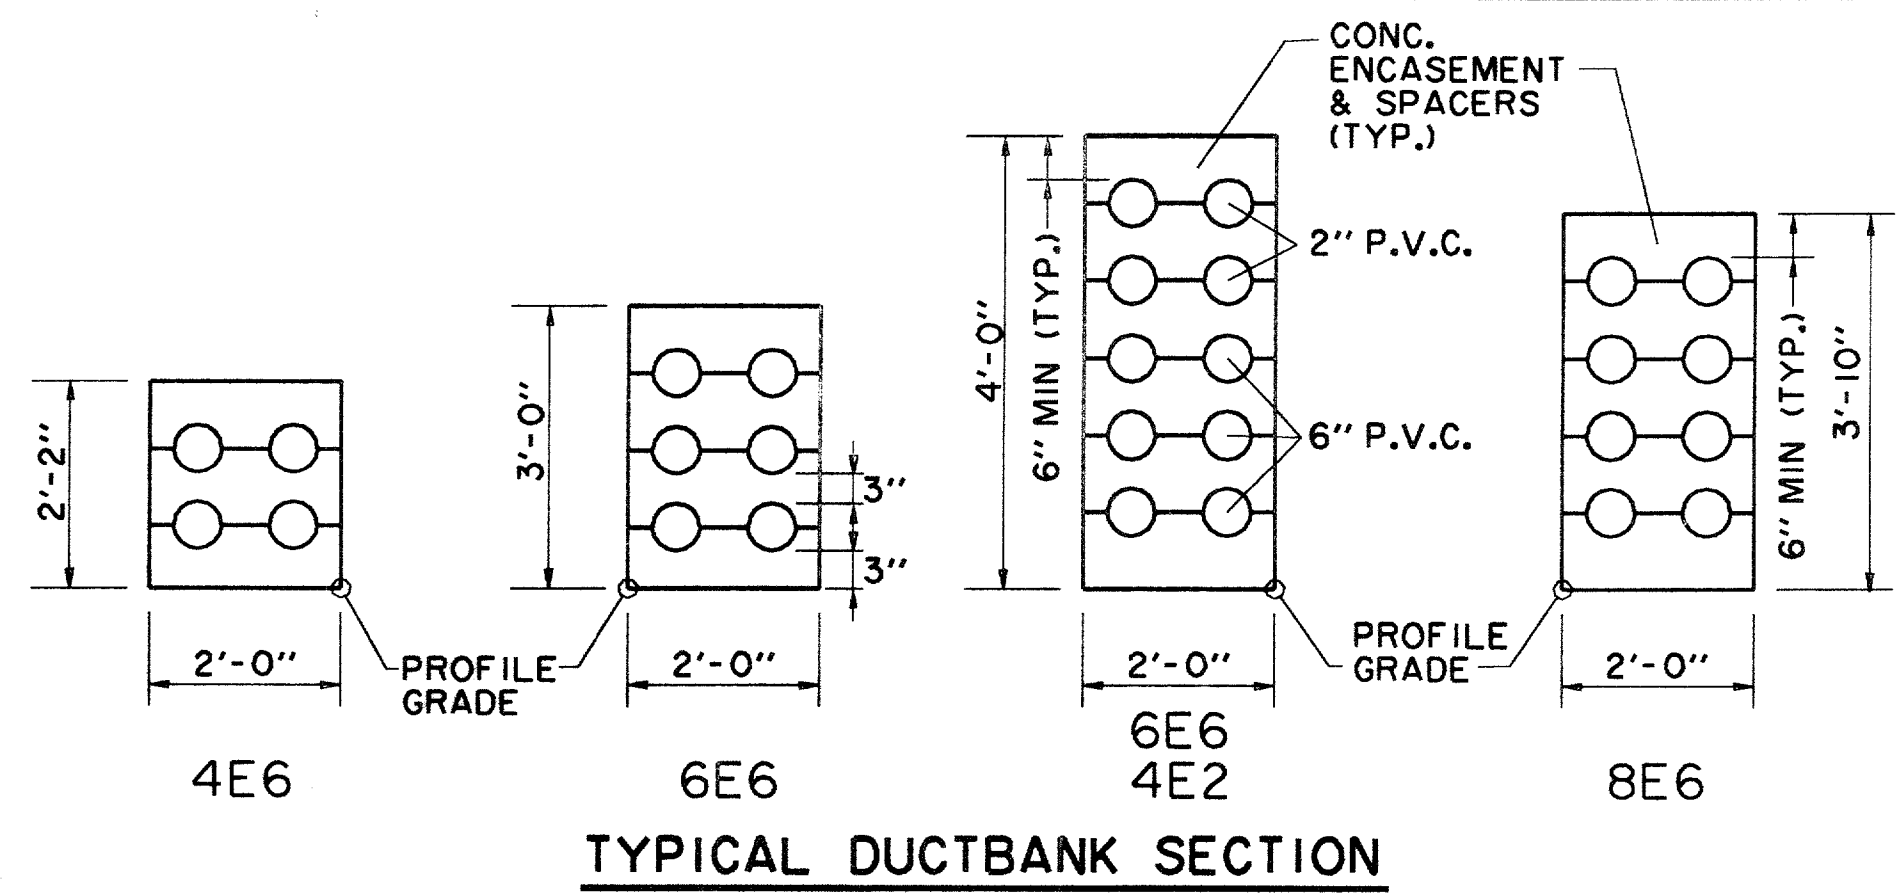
CONC. ENCASEMENT & SPACERS (TYP.)

2'-2''

2'-0''

4E6

3'-0''

3''

3''

2'-0''

6E6

PROFILE GRADE

4'-0''

6'' MIN (TYP.)

2'' P.V.C.

6'' P.V.C.

2'-0''

6E6
4E2

PROFILE GRADE

6'' MIN (TYP.)

3'-10''

2'-0''

8E6

TYPICAL DUCTBANK SECTION